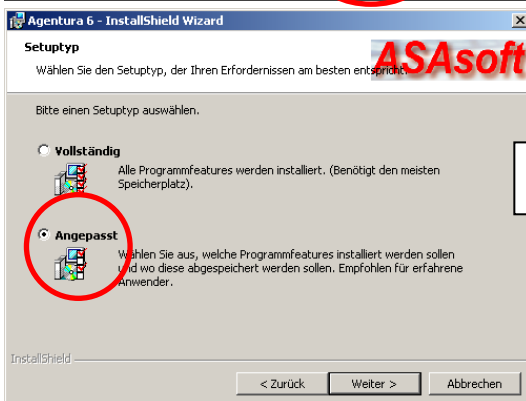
Agentura 6 - InstallShield Wizard

Setuptyp

Wählen Sie den Setuptyp, der Ihren Erfordernissen am besten entspricht.

ASAsoft

Bitte einen Setuptyp auswählen.

Vollständig

Alle Programmfeatures werden installiert. (Benötigt den meisten Speicherplatz).

Angepasst

Wählen Sie aus, welche Programmfeatures installiert werden sollen und wo diese abgespeichert werden sollen. Empfohlen für erfahrene Anwender.

InstallShield

< Zurück
Weiter >
Abbrechen